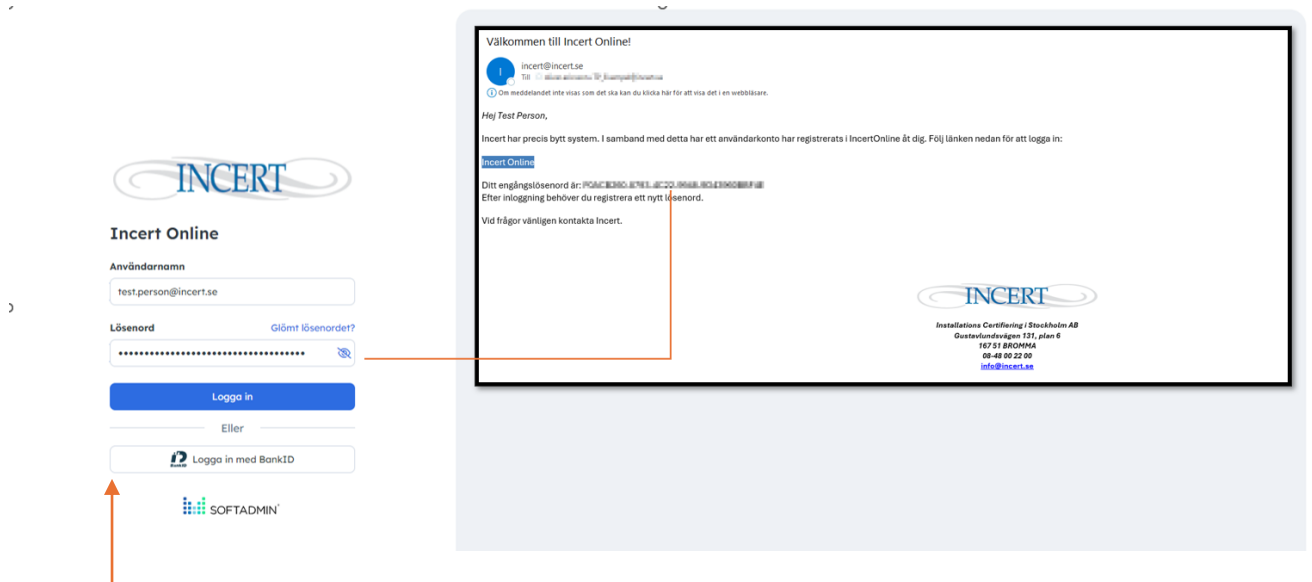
INCERT

Incert Online

Användarnamn

test.person@incert.se

Lösenord

Glömt lösenordet?

••••••••••••••••••••••••••••••••••

Logga in

Eller

Logga in med BankID

SOFTADMIN

Välkommen till Incert Online!

incert@incert.se
Till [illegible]

Om meddelandet inte visas som det ska kan du klicka här för att visa det i en webbläsare.

Hej Test Person,

Incert har precis bytt system. I samband med detta har ett användarkonto har registrerats i IncertOnline åt dig. Följ länken nedan för att logga in:

Incert Online

Ditt engångslösenord är: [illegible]
Efter inloggning behöver du registrera ett nytt lösenord.

Vid frågor vänligen kontakta Incert.

INCERT

Installations Certifiering i Stockholm AB
Gustavslundsvägen 131, plan 6
167 51 BROMMA
08-48 00 22 00
info@incert.se